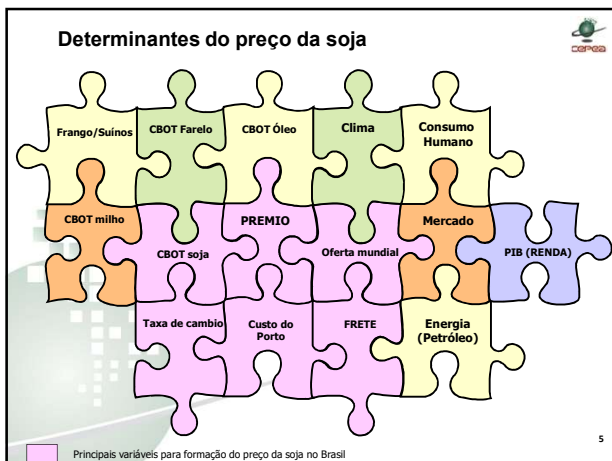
Determinantes do preço da soja

cepea

Frango/Suínos

CBOT Farelo

CBOT Óleo

Clima

Consumo Humano

CBOT milho

CBOT soja

PREMIO

Oferta mundial

Mercado

PIB (RENDA)

Taxa de cambio

Custo do Porto

FRETE

Energia (Petróleo)

Principais variáveis para formação do preço da soja no Brasil

5